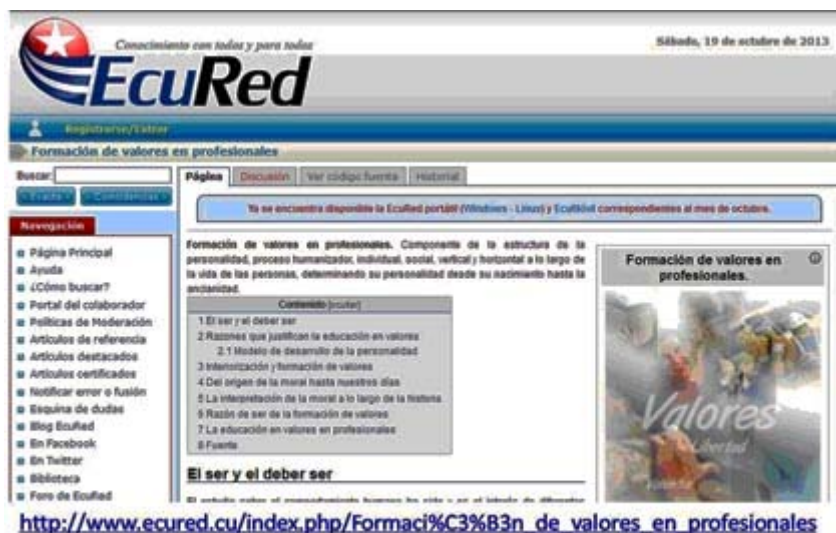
Conocimiento con todos y para todos
EcuRed
Sábado, 19 de octubre de 2013

Registrarse/Entrar

Formación de valores en profesionales

Buscar:
Ir a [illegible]

Navegación
Página Principal
Ayuda
¿Cómo buscar?
Portal del colaborador
Políticas de Moderación
Artículos de referencia
Artículos destacados
Artículos certificados
Notificar error o fusión
Esquina de dudas
Blog EcuRed
En Facebook
En Twitter
Biblioteca
Foro de EcuRed

Página | Discusión | Ver código fuente | Historial

Ya se encuentra disponible la EcuRed portátil (Windows - Linux) y EcuMóvil correspondientes al mes de octubre.

Formación de valores en profesionales. Componente de la estructura de la personalidad, proceso humanizador, individual, social, vertical y horizontal a lo largo de la vida de las personas, determinando su personalidad desde su nacimiento hasta la ancianidad.

Contenido [ocultar]
1 El ser y el deber ser
2 Razones que justifican la educación en valores
2.1 Modelo de desarrollo de la personalidad
3 Interiorización y formación de valores
4 Del origen de la moral hasta nuestros días
5 La interpretación de la moral a lo largo de la historia
6 Razón de ser de la formación de valores
7 La educación en valores en profesionales
8 Fuente

El ser y el deber ser

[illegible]

Formación de valores en profesionales.

Valores
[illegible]

http://www.ecured.cu/index.php/Formaci%C3%B3n_de_valores_en_profesionales